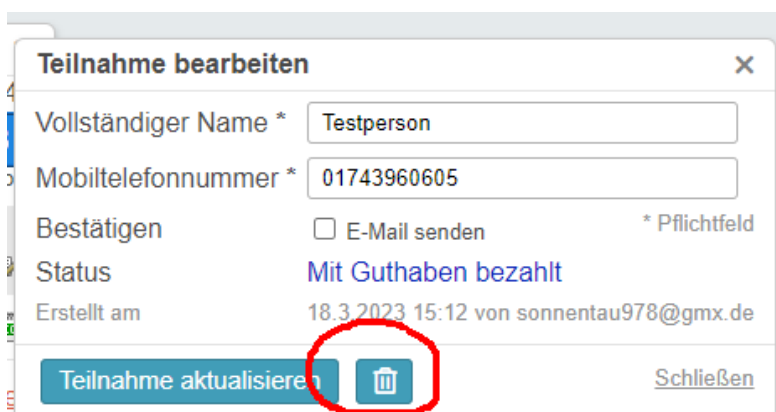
Teilnahme bearbeiten ×

Vollständiger Name * Testperson

Mobiltelefonnummer * 01743960605

Bestätigen ☐ E-Mail senden * Pflichtfeld

Status Mit Guthaben bezahlt

Erstellt am 18.3.2023 15:12 von sonnentau978@gmx.de

Teilnahme aktualisieren

Schließen